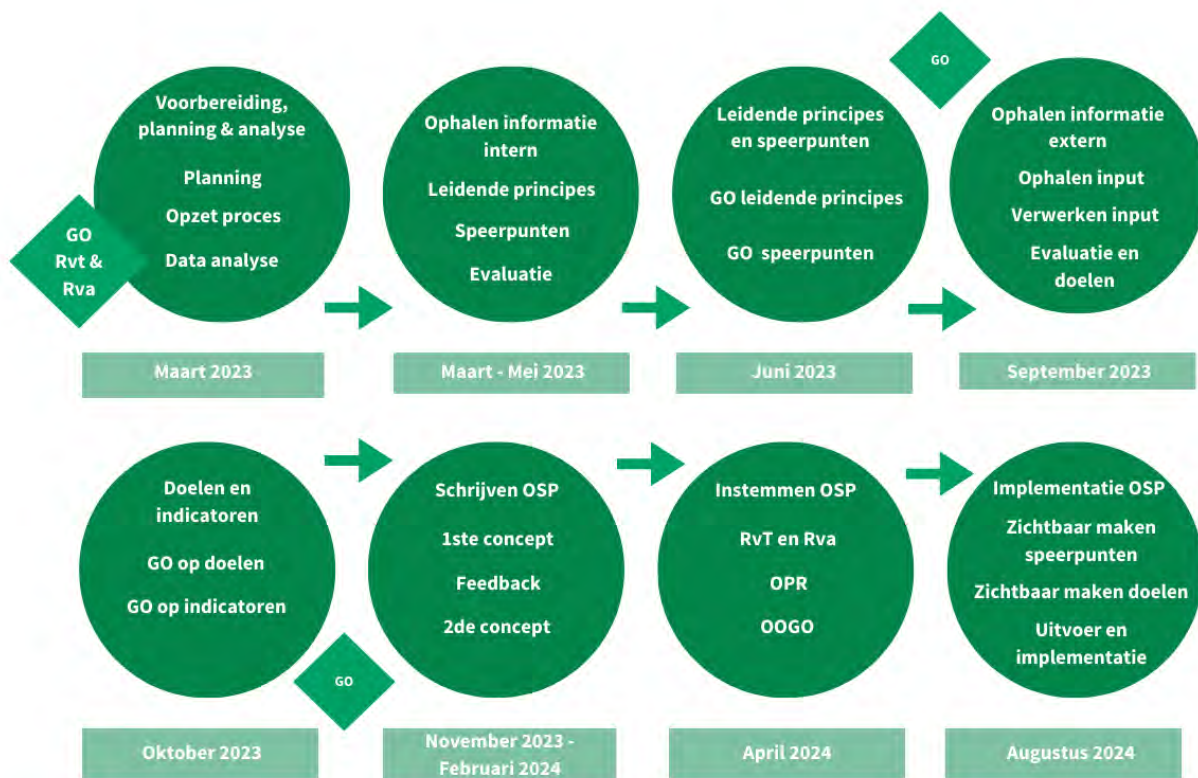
GO

Voorbereiding, planning & analyse

Planning

Opzet proces

Data analyse

GO Rvt & Rva

Maart 2023

Ophalen informatie intern

Leidende principes

Speerpunten

Evaluatie

Maart - Mei 2023

Leidende principes en speerpunten

GO leidende principes

GO speerpunten

Juni 2023

Ophalen informatie extern

Ophalen input

Verwerken input

Evaluatie en doelen

September 2023

Doelen en indicatoren

GO op doelen

GO op indicatoren

GO

Oktober 2023

Schrijven OSP

1ste concept

Feedback

2de concept

November 2023 - Februari 2024

Instemmen OSP

RvT en Rva

OPR

OOGO

April 2024

Implementatie OSP

Zichtbaar maken speerpunten

Zichtbaar maken doelen

Uitvoer en implementatie

Augustus 2024